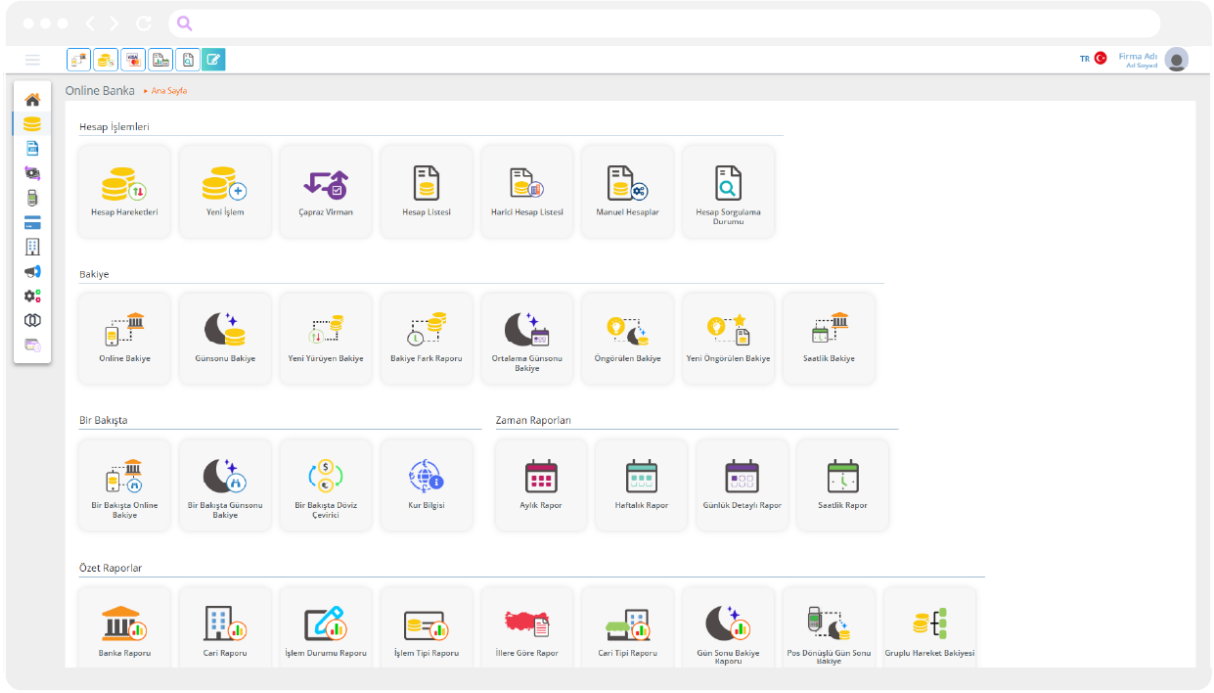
TR Firma Adı
Ad Soyad

Online Banka ▸ Ana Sayfa

Hesap İşlemleri

Hesap Hareketleri
Yeni İşlem
Çapraz Virman
Hesap Listesi
Harici Hesap Listesi
Manuel Hesaplar
Hesap Sorgulama Durumu

Bakiye

Online Bakiye
Günsonu Bakiye
Yeni Yürüyen Bakiye
Bakiye Fark Raporu
Ortalama Günsonu Bakiye
Öngörülen Bakiye
Yeni Öngörülen Bakiye
Saatlik Bakiye

Bir Bakışta

Bir Bakışta Online Bakiye
Bir Bakışta Günsonu Bakiye
Bir Bakışta Döviz Çevirici
Kur Bilgisi

Zaman Raporları

Aylık Rapor
Haftalık Rapor
Günlük Detaylı Rapor
Saatlik Rapor

Özet Raporlar

Banka Raporu
Cari Raporu
İşlem Durumu Raporu
İşlem Tipi Raporu
İllere Göre Rapor
Cari Tipi Raporu
Gün Sonu Bakiye Raporu
Pos Dönüşlü Gün Sonu Bakiye
Gruplu Hareket Bakiyesi